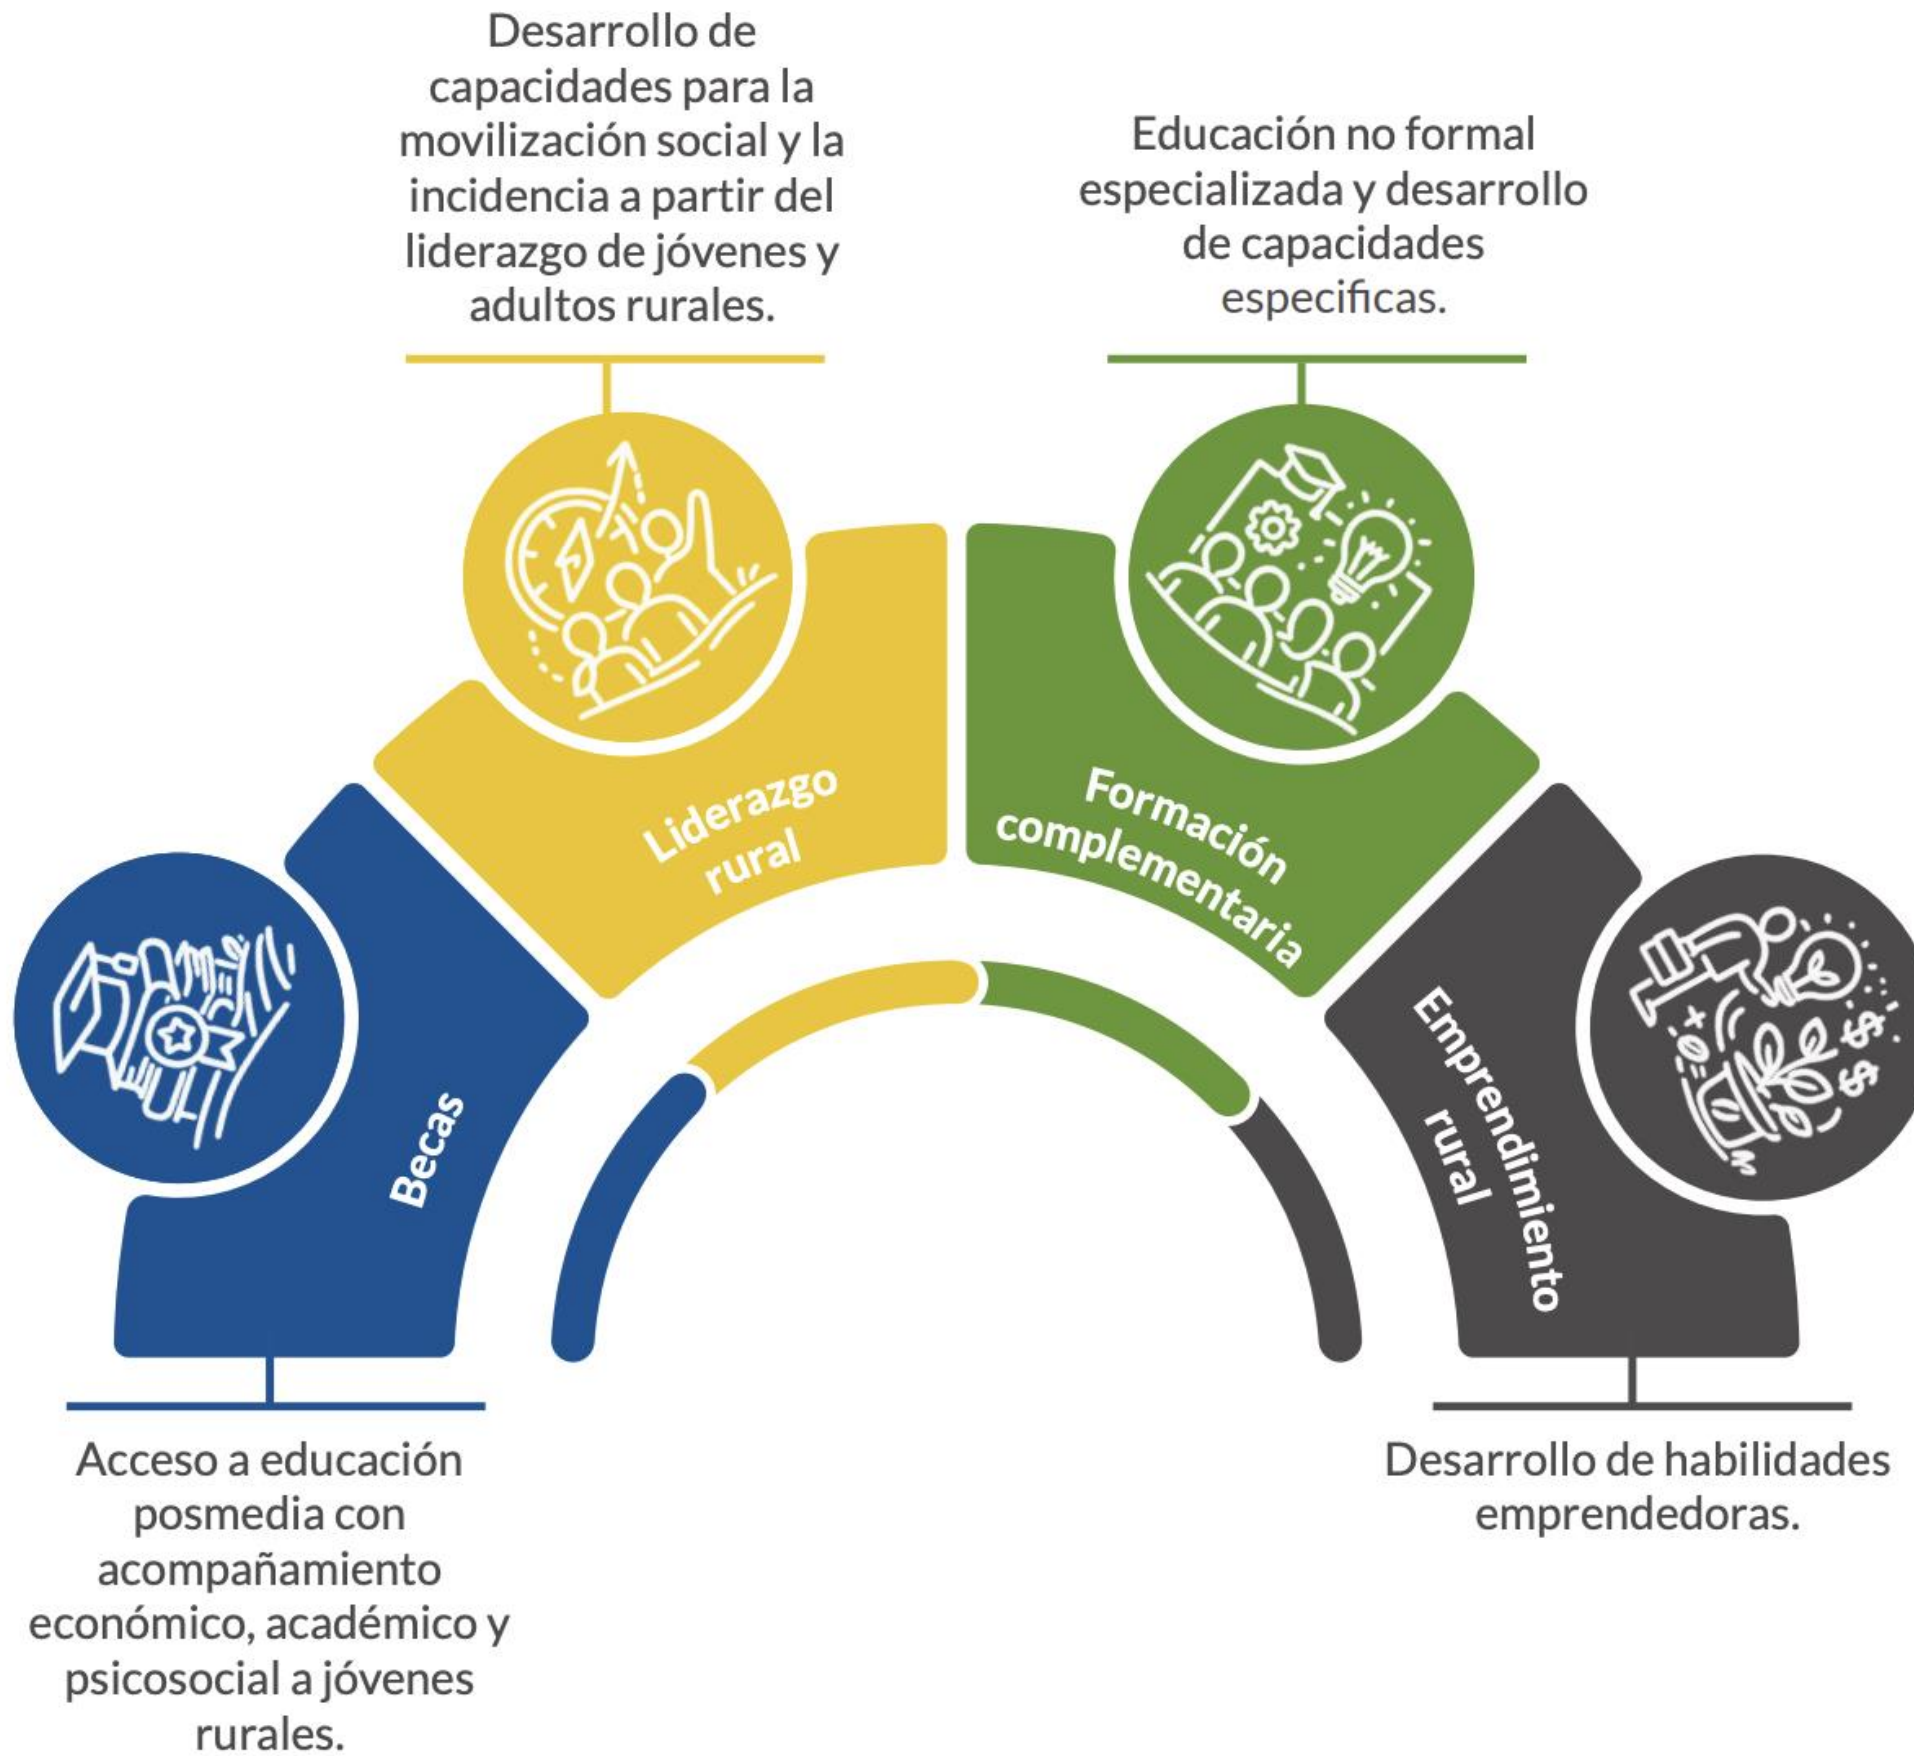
Desarrollo de capacidades para la movilización social y la incidencia a partir del liderazgo de jóvenes y adultos rurales.

Educación no formal especializada y desarrollo de capacidades especificas.

Liderazgo rural

Formación complementaria

Becas

Emprendimiento rural

Acceso a educación posmedia con acompañamiento económico, académico y psicosocial a jóvenes rurales.

Desarrollo de habilidades emprendedoras.